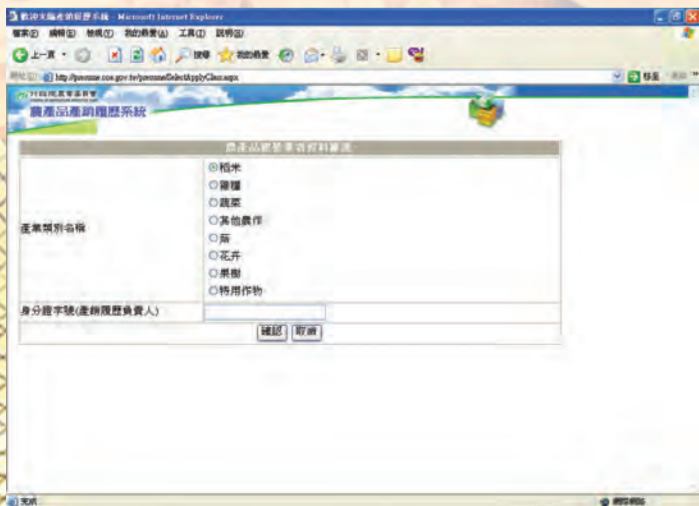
歡迎光臨產銷履歷系統 - Microsoft Internet Explorer

檔案(F) 編輯(E) 檢視(V) 我的最愛(A) 工具(T) 說明(H)

上一頁 搜尋 我的最愛

網址(D) http://taveume.coa.gov.tw/taveume/SelectApplyClass.aspx

移至 連結

行政院農業委員會

農產品產銷履歷系統

農產品經營業者資料篩選

| 產業類別名稱 | ⊙稻米 ○雜糧 ○蔬菜 ○其他農作 ○茶 ○花卉 ○果樹 ○特用作物 |
|---|---|
| 身分證字號(產銷履歷負責人) | |

確認 取消

完成

網際網路